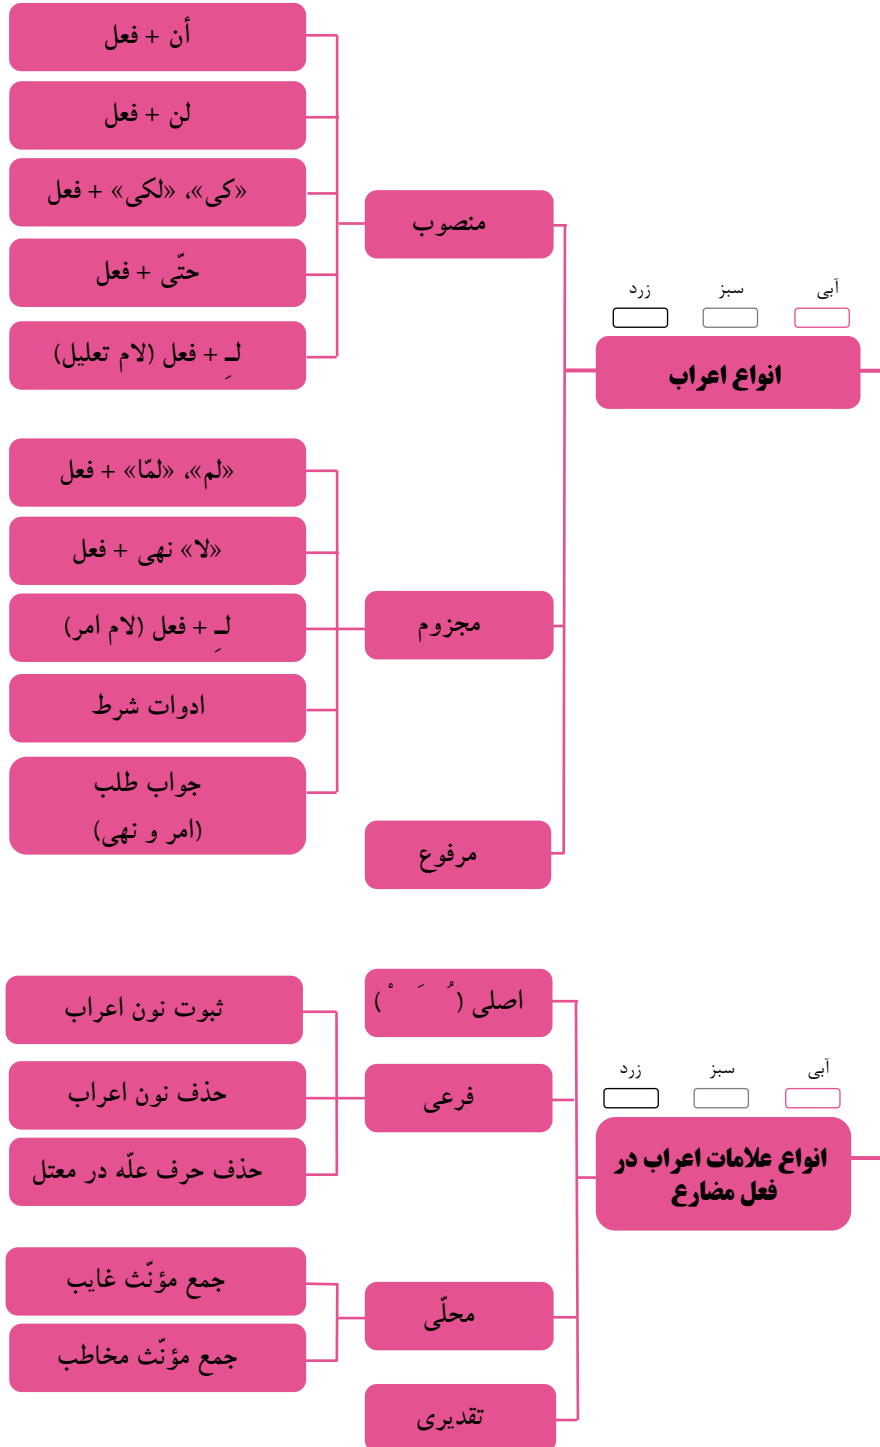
آبی سبز زرد

انواع اعراب

منصوب

أن + فعل

لن + فعل

«کی»، «لکی» + فعل

حتّی + فعل

لِـ + فعل (لام تعلیل)

مجزوم

«لم»، «لمّا» + فعل

«لا» نهی + فعل

لِـ + فعل (لام امر)

ادوات شرط

جواب طلب (امر و نهی)

مرفوع

آبی سبز زرد

انواع علامات اعراب در فعل مضارع

اصلی ( ُ  َ  ْ )

فرعی

ثبوت نون اعراب

حذف نون اعراب

حذف حرف علّه در معتل

محلّی

جمع مؤنّث غایب

جمع مؤنّث مخاطب

تقدیری